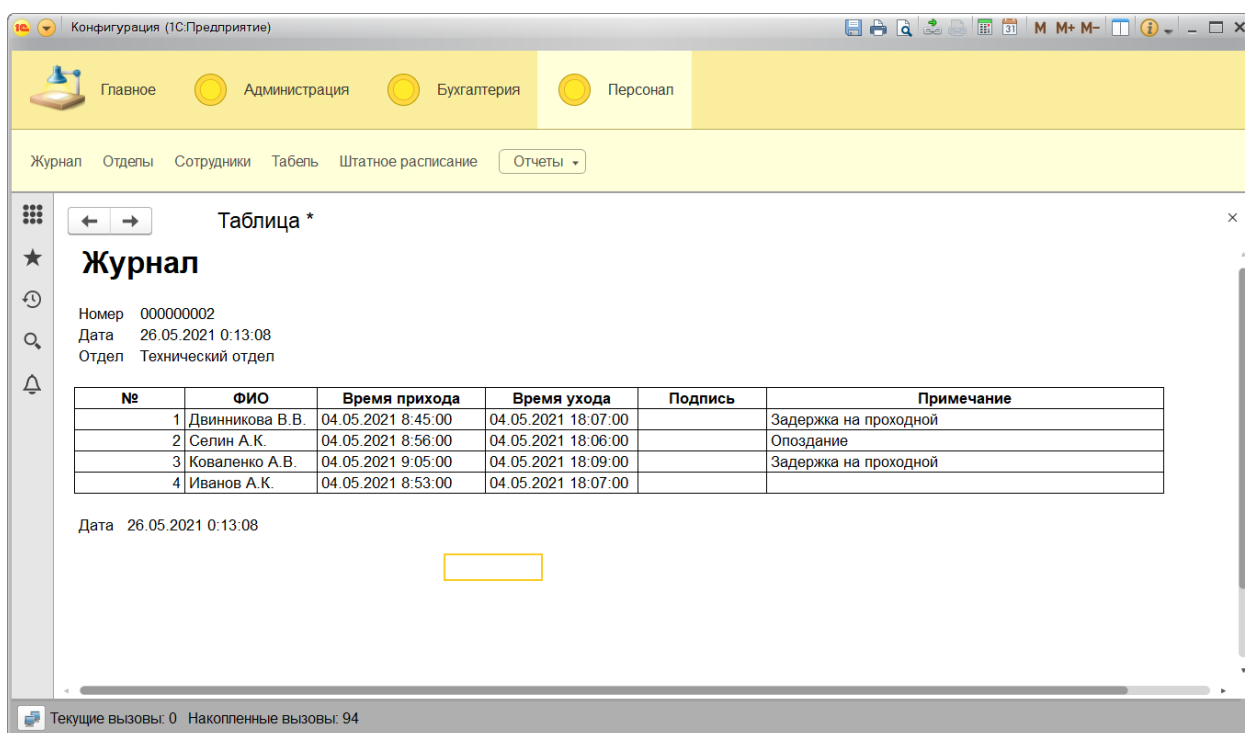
Конфигурация (1С:Предприятие)

M M+ M−

Главное Администрация Бухгалтерия Персонал

Журнал Отделы Сотрудники Табель Штатное расписание Отчеты

Таблица *

Журнал

Номер 000000002
Дата 26.05.2021 0:13:08
Отдел Технический отдел

| № | ФИО | Время прихода | Время ухода | Подпись | Примечание |
|---|---|---|---|---|---|
| 1 | Двинникова В.В. | 04.05.2021 8:45:00 | 04.05.2021 18:07:00 | | Задержка на проходной |
| 2 | Селин А.К. | 04.05.2021 8:56:00 | 04.05.2021 18:06:00 | | Опоздание |
| 3 | Коваленко А.В. | 04.05.2021 9:05:00 | 04.05.2021 18:09:00 | | Задержка на проходной |
| 4 | Иванов А.К. | 04.05.2021 8:53:00 | 04.05.2021 18:07:00 | | |

Дата 26.05.2021 0:13:08

Текущие вызовы: 0 Накопленные вызовы: 94